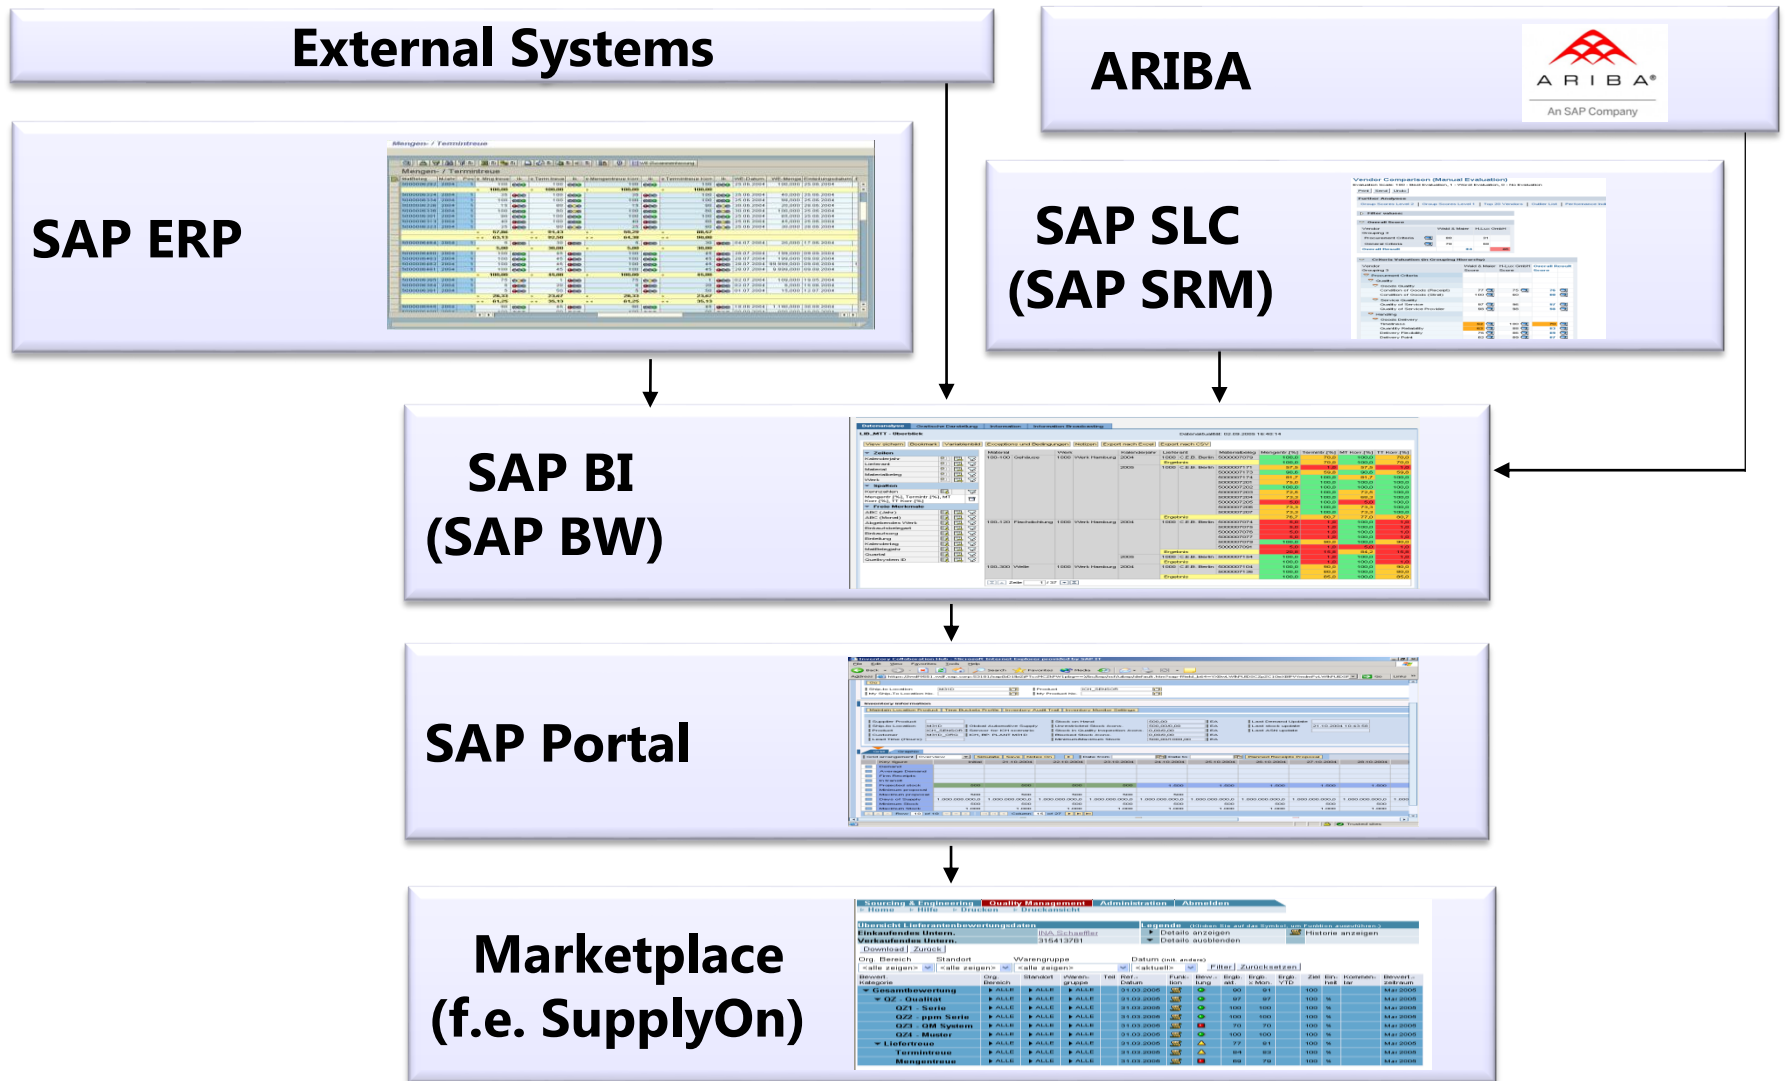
External Systems

ARIBA

ARIBA
An SAP Company

SAP ERP

Mengen- / Termintreue

SAP SLC
(SAP SRM)

Vendor Comparison (Manual Evaluation)

SAP BI
(SAP BW)

SAP Portal

Marketplace
(f.e. SupplyOn)

Sourcing & Engineering | Quality Management | Administration | Abmelden
Home | Hilfe | Drucken | Druckansicht
Übersicht Lieferantenbewertungsdaten
Einkaufendes Untern.
Verkaufendes Untern.
Download | Zurück
Details anzeigen
Details ausblenden
Historie anzeigen
Org. Bereich
Standort
Warengruppe
Datum
Filter | Zurücksetzen
Gesamtbewertung
QZ - Qualität
QZ1 - Serie
QZ2 - ppm Serie
QZ3 - QM System
QZ4 - Muster
Liefertreue
Termintreue
Mengentreue